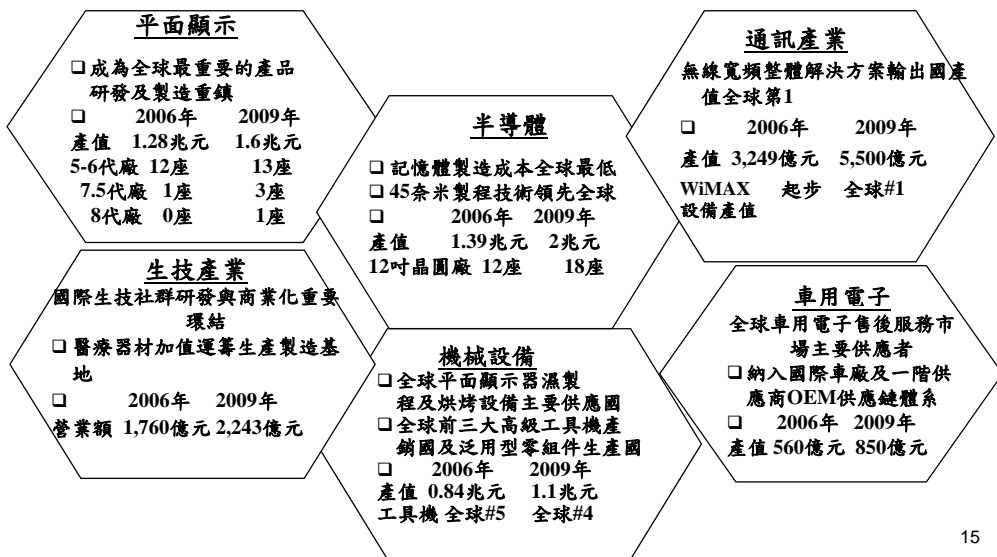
平面顯示

❑成為全球最重要的產品研發及製造重鎮

| ❑ | 2006年 | 2009年 |
|---|---|---|
| 產值 | 1.28兆元 | 1.6兆元 |
| 5-6代廠 | 12座 | 13座 |
| 7.5代廠 | 1座 | 3座 |
| 8代廠 | 0座 | 1座 |

半導體

❑記憶體製造成本全球最低
❑45奈米製程技術領先全球

| ❑ | 2006年 | 2009年 |
|---|---|---|
| 產值 | 1.39兆元 | 2兆元 |
| 12吋晶圓廠 | 12座 | 18座 |

通訊產業

無線寬頻整體解決方案輸出國產值全球第1

| ❑ | 2006年 | 2009年 |
|---|---|---|
| 產值 | 3,249億元 | 5,500億元 |

WiMAX 起步 全球#1 設備產值

生技產業

國際生技社群研發與商業化重要環結
❑醫療器材加值運籌生產製造基地

| ❑ | 2006年 | 2009年 |
|---|---|---|
| 營業額 | 1,760億元 | 2,243億元 |

機械設備

❑全球平面顯示器濕製程及烘烤設備主要供應國
❑全球前三大高級工具機產銷國及泛用型零組件生產國

| ❑ | 2006年 | 2009年 |
|---|---|---|
| 產值 | 0.84兆元 | 1.1兆元 |
| 工具機 | 全球#5 | 全球#4 |

車用電子

全球車用電子售後服務市場主要供應者
❑納入國際車廠及一階供應商OEM供應鏈體系

| ❑ | 2006年 | 2009年 |
|---|---|---|
| 產值 | 560億元 | 850億元 |

15